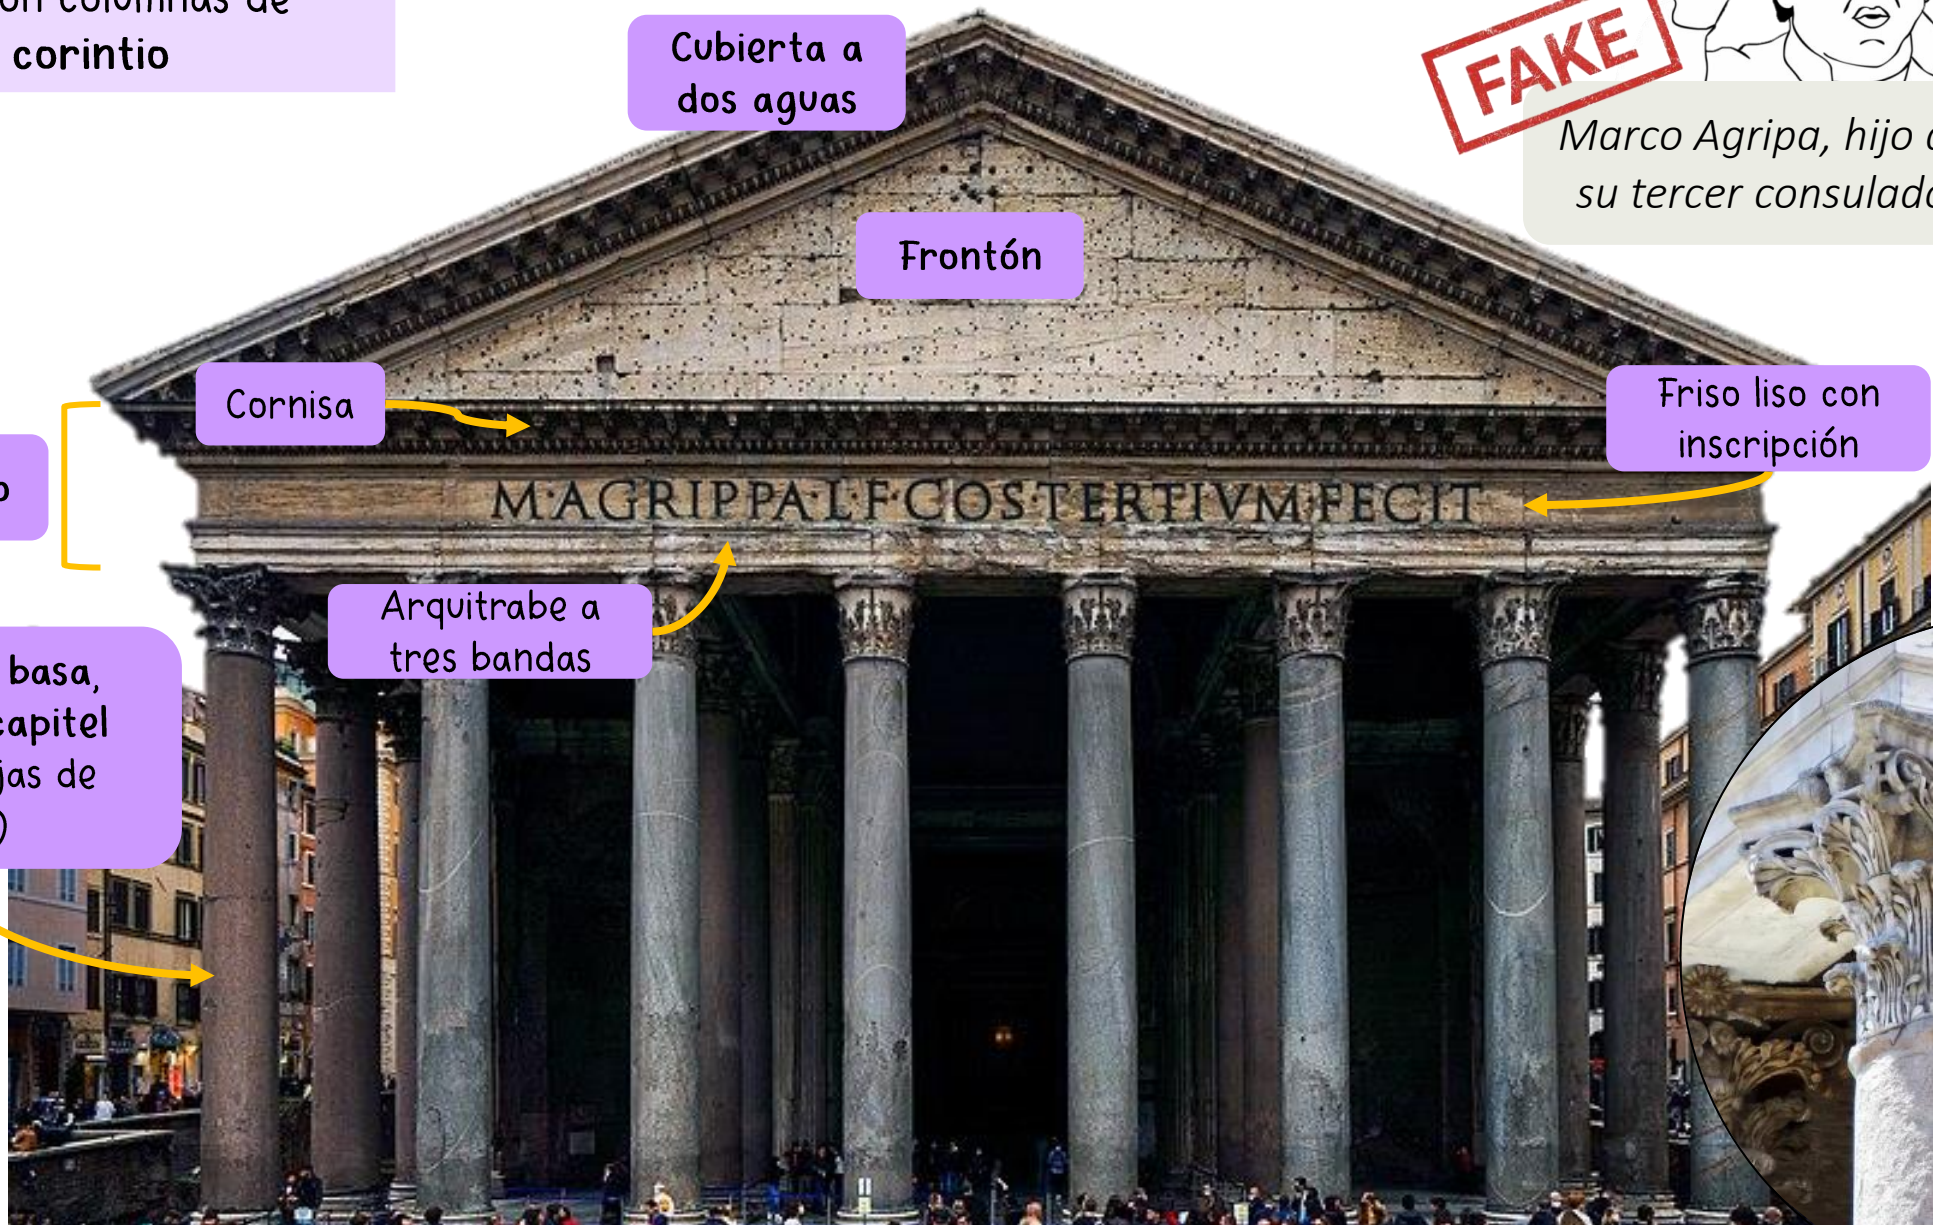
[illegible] columnas de corintio

Cubierta a dos aguas

FAKE

Marco Agripa, hijo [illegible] su tercer consulad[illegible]

Frontón

Cornisa

Friso liso con inscripción

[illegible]

M·AGRIPPA·L·F·COS·TERTIVM·FECIT

Arquitrabe a tres bandas

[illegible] basa, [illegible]capitel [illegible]jas de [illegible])